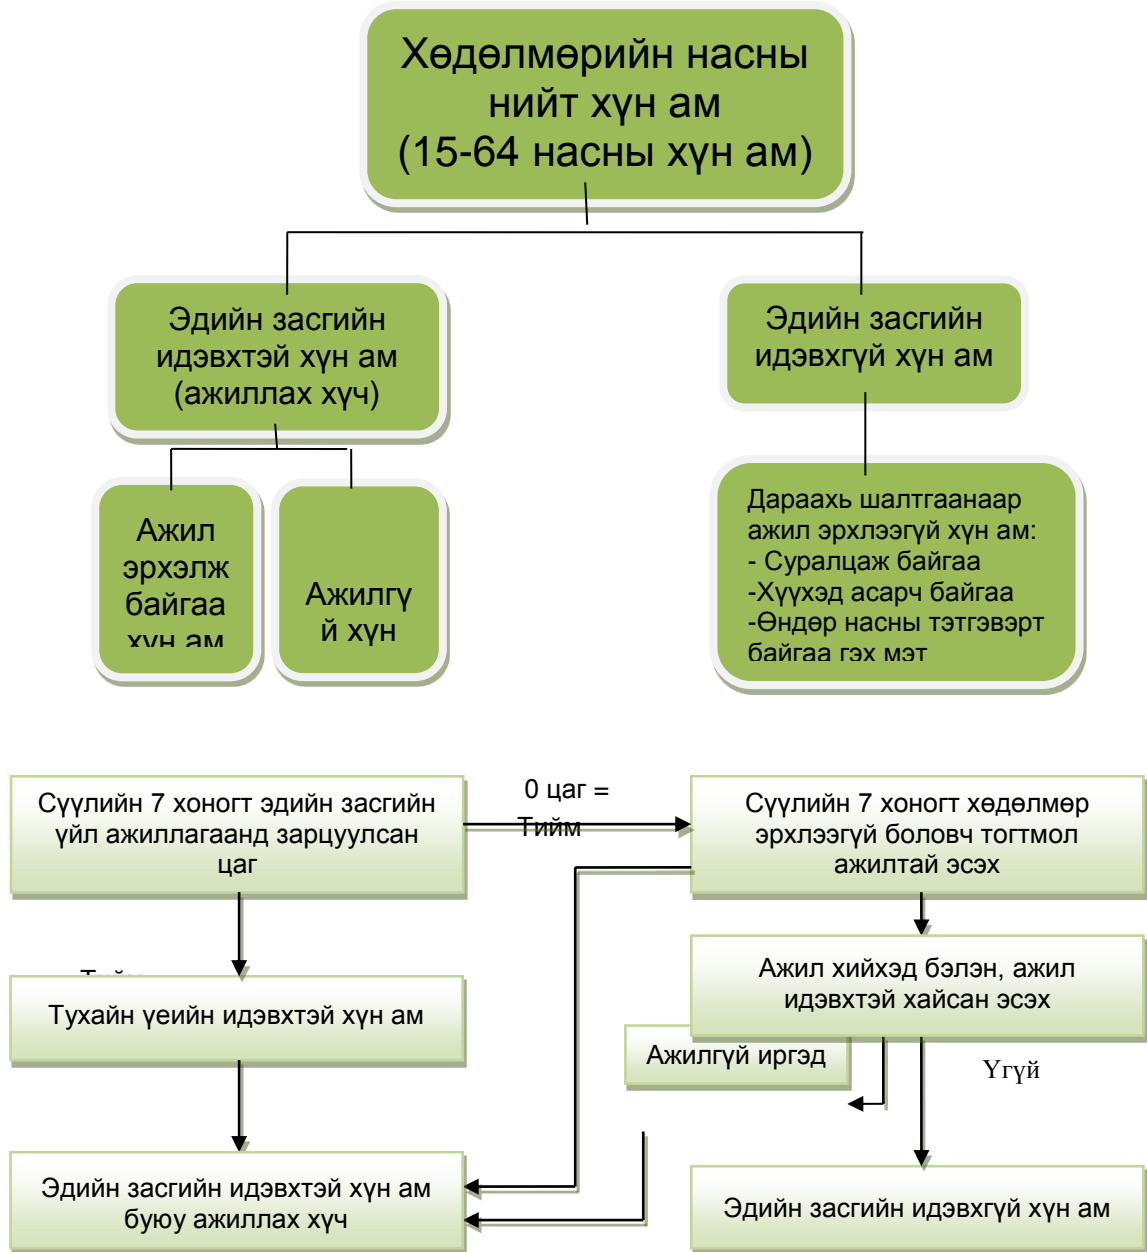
Хөдөлмөрийн насны нийт хүн ам (15-64 насны хүн ам)

Эдийн засгийн идэвхтэй хүн ам (ажиллах хүч)

Эдийн засгийн идэвхгүй хүн ам

Ажил эрхэлж байгаа хүн ам

Ажилгүй хүн

Дараахь шалтгаанаар ажил эрхлээгүй хүн ам:
- Суралцаж байгаа
-Хүүхэд асарч байгаа
-Өндөр насны тэтгэвэрт байгаа гэх мэт

Сүүлийн 7 хоногт эдийн засгийн үйл ажиллагаанд зарцуулсан цаг

0 цаг = Тийм

Сүүлийн 7 хоногт хөдөлмөр эрхлээгүй боловч тогтмол ажилтай эсэх

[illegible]

Тухайн үеийн идэвхтэй хүн ам

Ажил хийхэд бэлэн, ажил идэвхтэй хайсан эсэх

Ажилгүй иргэд

Үгүй

Эдийн засгийн идэвхтэй хүн ам буюу ажиллах хүч

Эдийн засгийн идэвхгүй хүн ам